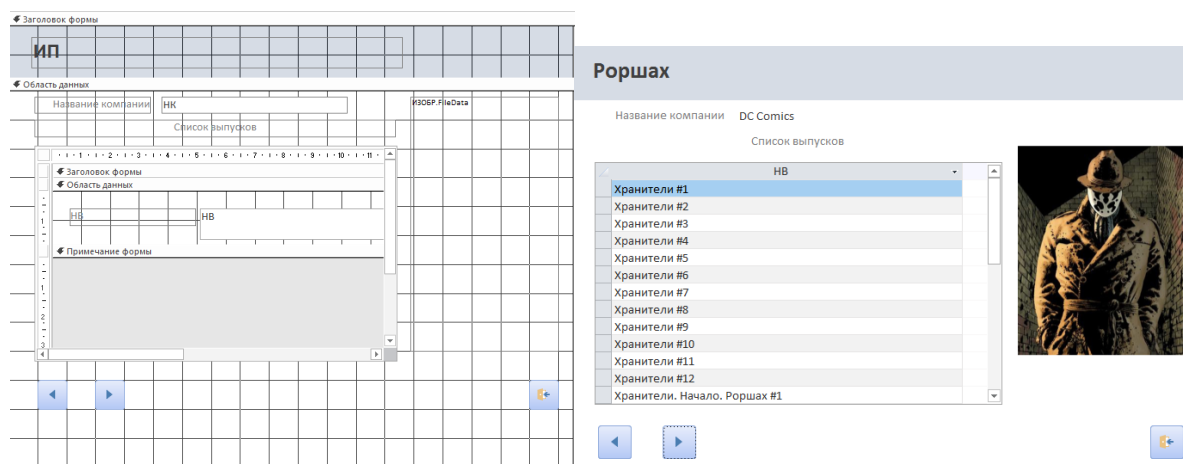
Заголовок формы

ИП

Область данных

Название компании НК

ИЗОБР.FileData

Список выпусков

· 1 · 1 · 2 · 3 · 4 · 5 · 6 · 7 · 8 · 9 · 10 · 11 ·

Заголовок формы

Область данных

НВ НВ

Примечание формы

Роршах

Название компании DC Comics

Список выпусков

| НВ |
|---|
| Хранители #1 |
| Хранители #2 |
| Хранители #3 |
| Хранители #4 |
| Хранители #5 |
| Хранители #6 |
| Хранители #7 |
| Хранители #8 |
| Хранители #9 |
| Хранители #10 |
| Хранители #11 |
| Хранители #12 |
| Хранители. Начало. Роршах #1 |